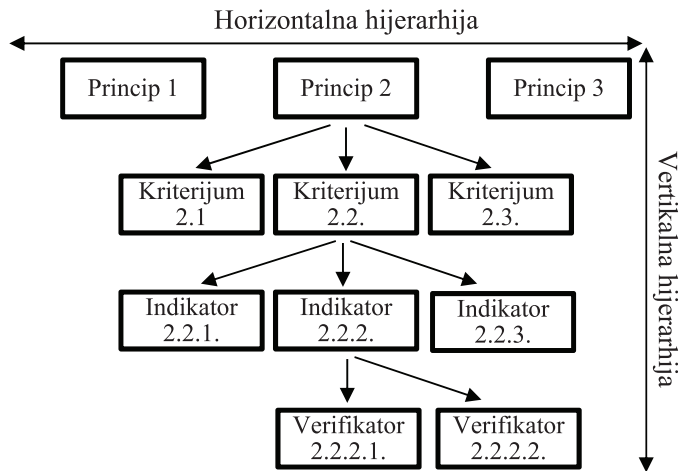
Horizontalna hijerarhija

Princip 1

Princip 2

Princip 3

Kriterijum 2.1

Kriterijum 2.2.

Kriterijum 2.3.

Indikator 2.2.1.

Indikator 2.2.2.

Indikator 2.2.3.

Verifikator 2.2.2.1.

Verifikator 2.2.2.2.

Vertikalna hijerarhija